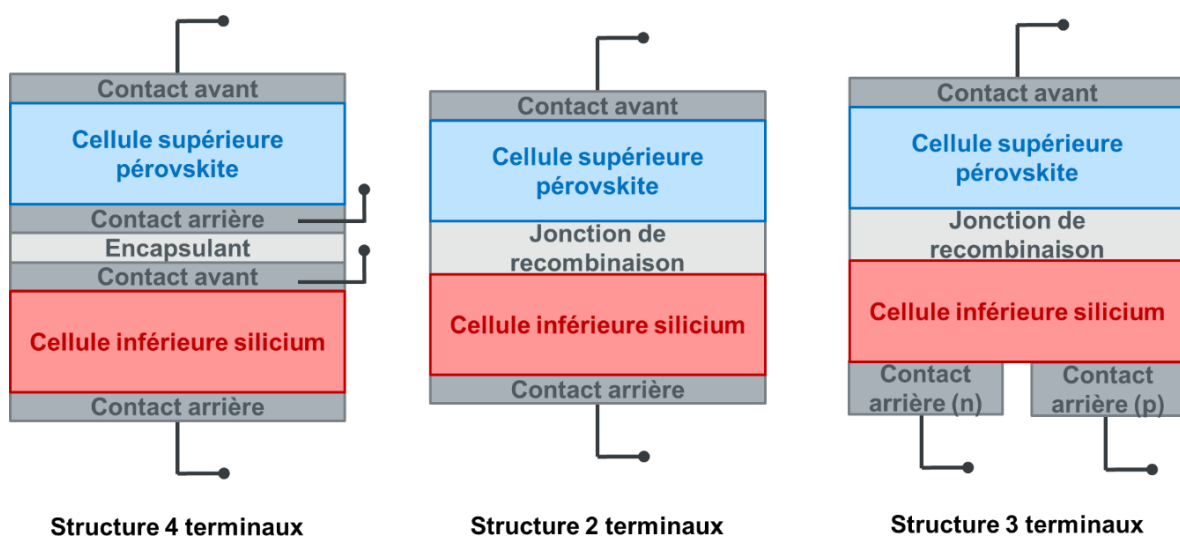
Contact avant

Cellule supérieure pérovskite

Contact arrière

Encapsulant

Contact avant

Cellule inférieure silicium

Contact arrière

Structure 4 terminaux

Contact avant

Cellule supérieure pérovskite

Jonction de recombinaison

Cellule inférieure silicium

Contact arrière

Structure 2 terminaux

Contact avant

Cellule supérieure pérovskite

Jonction de recombinaison

Cellule inférieure silicium

Contact arrière (n)

Contact arrière (p)

Structure 3 terminaux